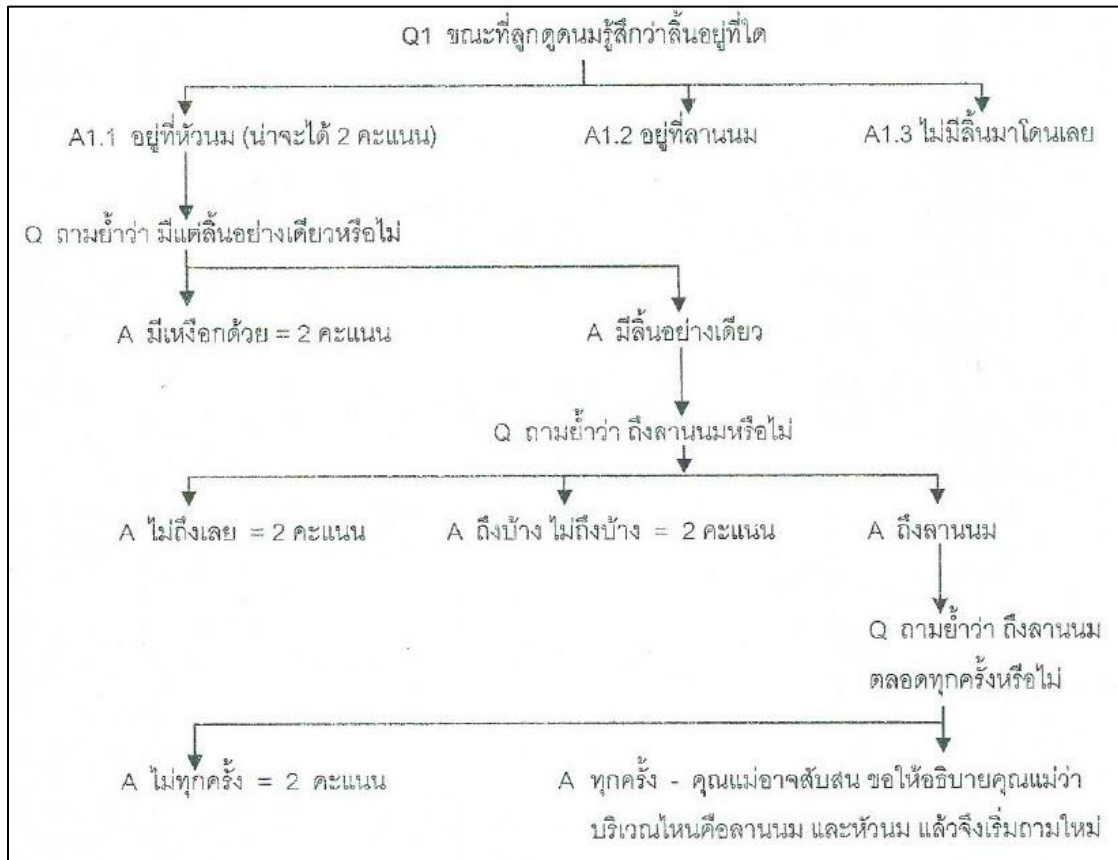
Q1 ขณะที่ลูกดูดนมรู้สึกว่าลิ้นอยู่ที่ใด

A1.1 อยู่ที่หัวนม (น่าจะได้ 2 คะแนน)

A1.2 อยู่ที่ลานนม

A1.3 ไม่มีลิ้นมาโดนเลย

Q ถามย้ำว่า มีแต่ลิ้นอย่างเดียวหรือไม่

A มีเหงือกด้วย = 2 คะแนน

A มีลิ้นอย่างเดียว

Q ถามย้ำว่า ถึงลานนมหรือไม่

A ไม่ถึงเลย = 2 คะแนน

A ถึงบ้าง ไม่ถึงบ้าง = 2 คะแนน

A ถึงลานนม

Q ถามย้ำว่า ถึงลานนม ตลอดทุกครั้งหรือไม่

A ไม่ทุกครั้ง = 2 คะแนน

A ทุกครั้ง - คุณแม่อาจสับสน ขอให้อธิบายคุณแม่ว่า บริเวณไหนคือลานนม และหัวนม แล้วจึงเริ่มถามใหม่